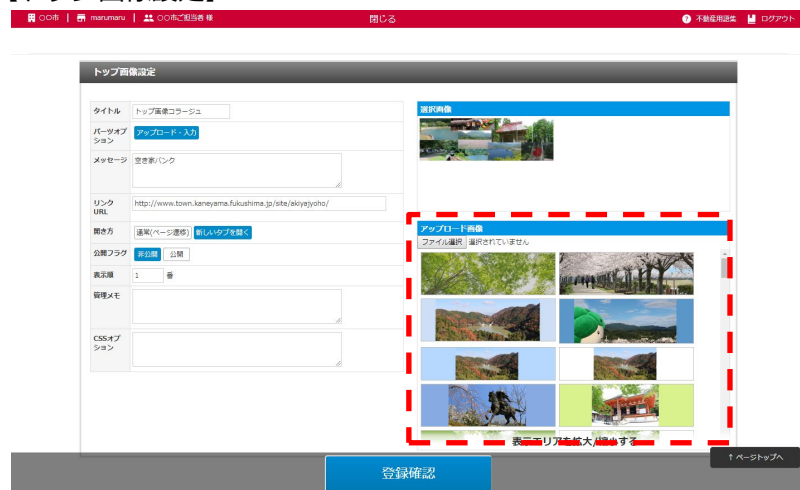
○○市 | marumaru | ○○市ご担当者 様

閉じる

不動産用語集 ログアウト

トップ画像設定

| タイトル | トップ画像コラージュ |
|---|---|
| パーツオプション | アップロード・入力 |
| メッセージ | 空き家バンク |
| リンクURL | http://www.town.kaneyama.fukushima.jp/site/akiyajyoho/ |
| 開き方 | 通常(ページ遷移) 新しいタブを開く |
| 公開フラグ | 非公開 公開 |
| 表示順 | 1 番 |
| 管理メモ | |
| CSSオプション | |

選択画像

アップロード画像

ファイル選択 選択されていません

表示エリアを拡大/縮小する

ページトップへ

登録確認